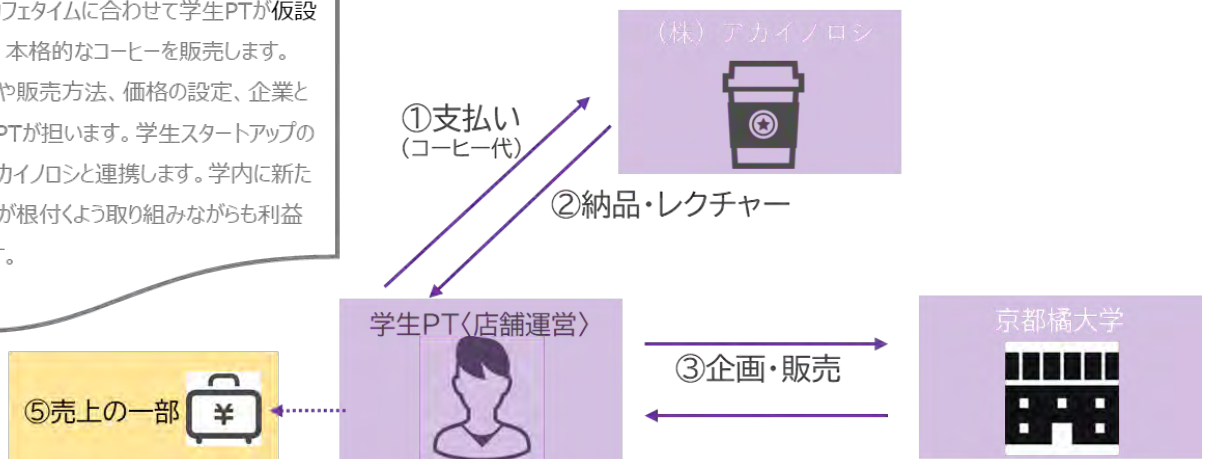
フェタイムに合わせて学生PTが仮設
本格的なコーヒーを販売します。
や販売方法、価格の設定、企業と
PTが担います。学生スタートアップの
カイノロシと連携します。学内に新た
が根付くよう取り組みながらも利益
。

①支払い
(コーヒー代)

（株）アカイノロシ

②納品・レクチャー

学生PT〈店舗運営〉

③企画・販売

京都橘大学

⑤売上の一部

¥